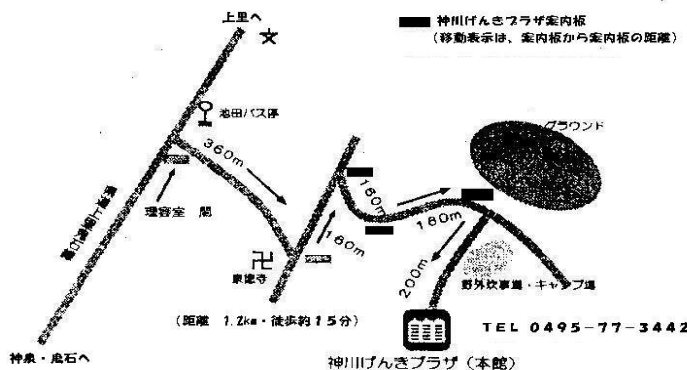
上里へ

神川げんきプラザ案内板
（移動表示は、案内板から案内板の距離）

池田バス停

360m

グラウンド

160m

160m

160m

200m

理容室　関

卍

泉徳寺

野外炊事場・キャンプ場

（距離　1.2Km・徒歩約15分）

TEL 0495-77-3442

神泉・鬼石へ

神川げんきプラザ（本館）